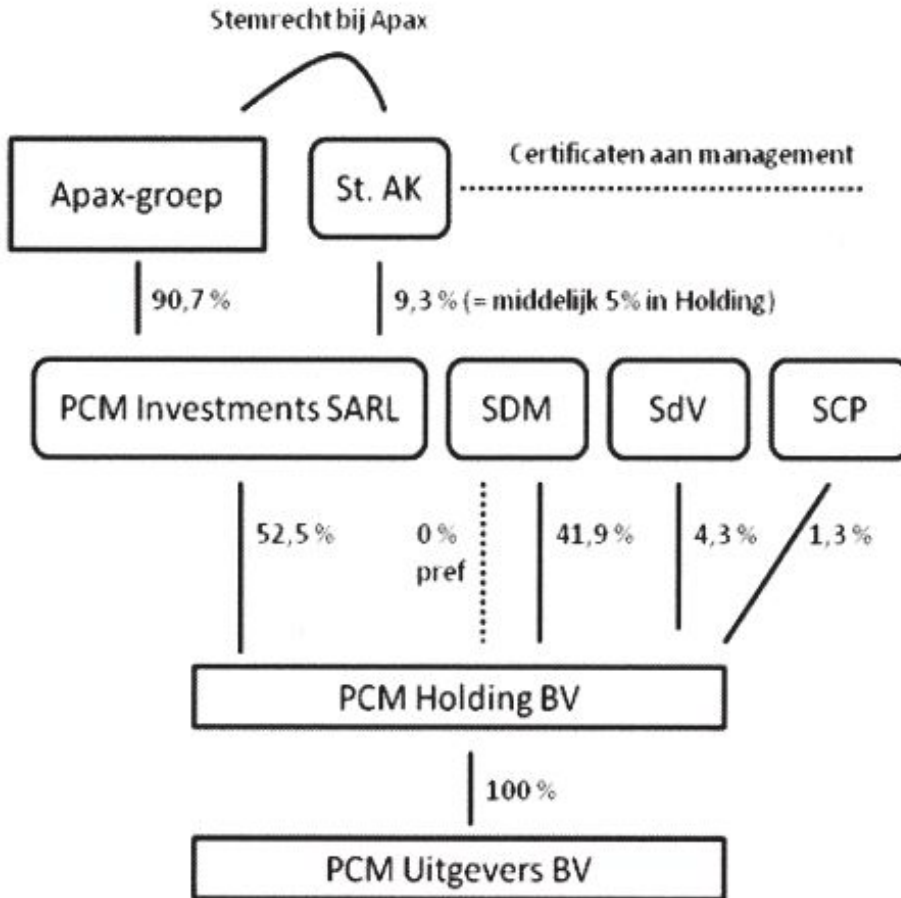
Stemrecht bij Apax

Apax-groep

St. AK

Certificaten aan management

90,7 %

9,3 % (= middelijk 5% in Holding)

PCM Investments SARL

SDM

SdV

SCP

52,5 %

0 %
pref

41,9 %

4,3 %

1,3 %

PCM Holding BV

100 %

PCM Uitgevers BV